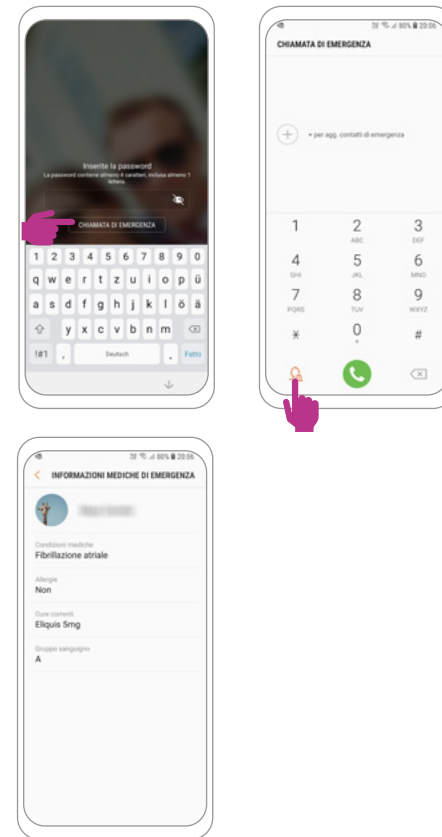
Inserite la password
La password contiene almeno 4 caratteri, inclusa almeno 1 lettera.

CHIAMATA DI EMERGENZA

1 2 3 4 5 6 7 8 9 0
q w e r t z u i o p ü
a s d f g h j k l ö ä
y x c v b n m
!#1 , Deutsch . Fatto

80% 20:06
CHIAMATA DI EMERGENZA

+ per agg. contatti di emergenza

1
2 ABC
3 DEF
4 GHI
5 JKL
6 MNO
7 PQRS
8 TUV
9 WXYZ
*
0 +
#

80% 20:06
INFORMAZIONI MEDICHE DI EMERGENZA

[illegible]

Condizioni mediche
Fibrillazione atriale

Allergie
Non

Cure correnti
Eliquis 5mg

Gruppo sanguigno
A